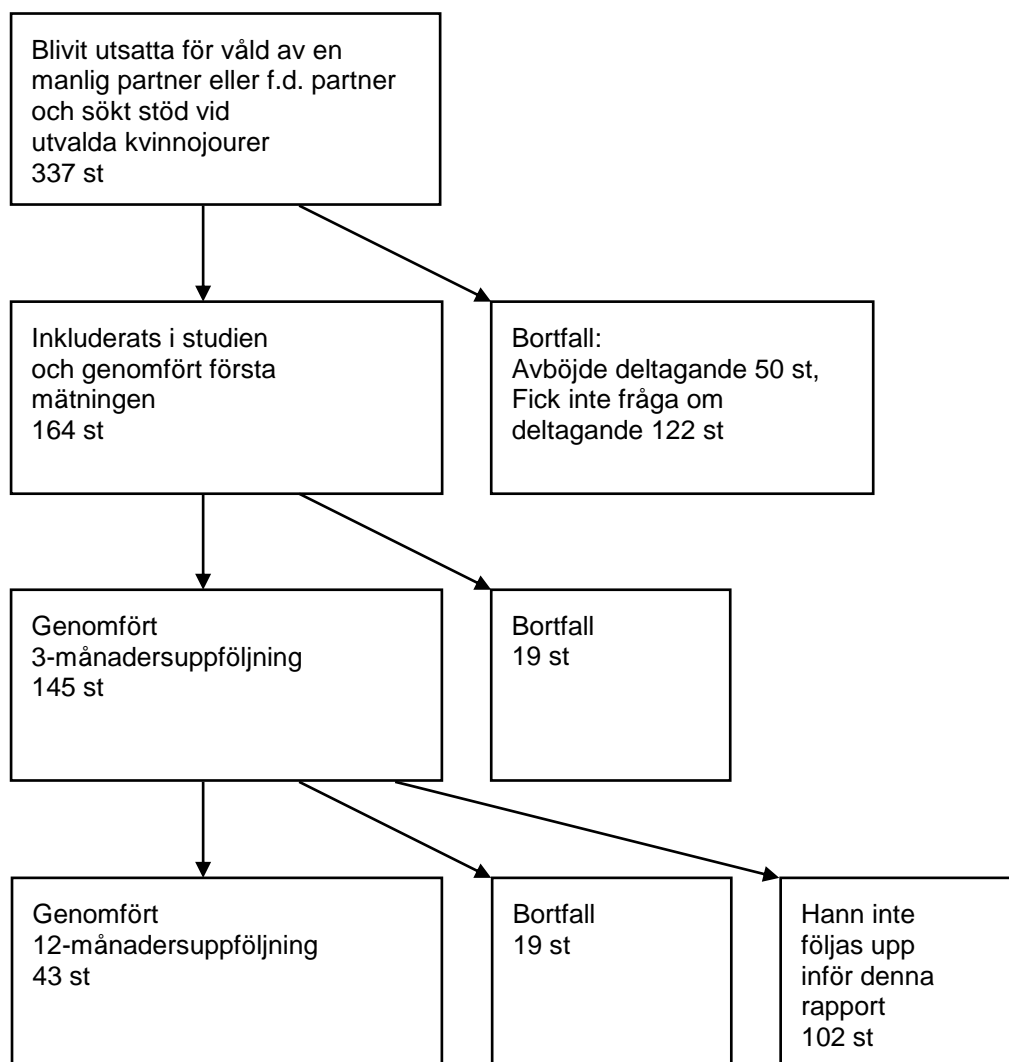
Blivit utsatta för våld av en manlig partner eller f.d. partner och sökt stöd vid utvalda kvinnojourer
337 st

Inkluderats i studien och genomfört första mätningen
164 st

Bortfall:
Avböjde deltagande 50 st,
Fick inte fråga om deltagande 122 st

Genomfört
3-månadersuppföljning
145 st

Bortfall
19 st

Genomfört
12-månadersuppföljning
43 st

Bortfall
19 st

Hann inte följas upp inför denna rapport
102 st